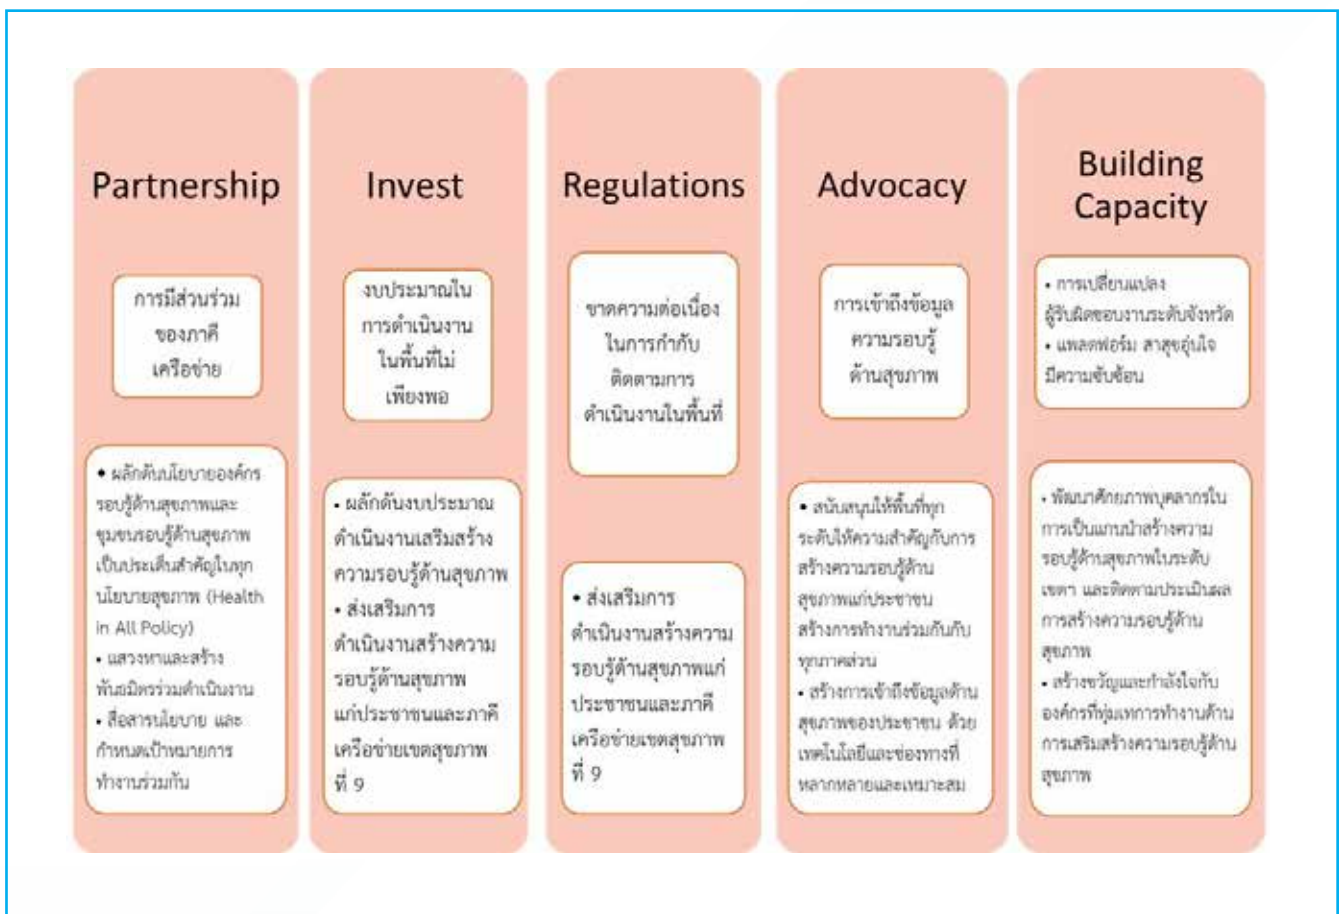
Partnership

การมีส่วนร่วมของภาคีเครือข่าย

• ผลักดันนโยบายองค์กรรอบรู้ด้านสุขภาพและชุมชนรอบรู้ด้านสุขภาพเป็นประเด็นสำคัญในทุกนโยบายสุขภาพ (Health in All Policy)
• แสวงหาและสร้างพันธมิตรร่วมดำเนินงาน
• สื่อสารนโยบาย และกำหนดเป้าหมายการทำงานร่วมกัน

Invest

งบประมาณในการดำเนินงานในพื้นที่ไม่เพียงพอ

• ผลักดันงบประมาณดำเนินงานเสริมสร้างความรอบรู้ด้านสุขภาพ
• ส่งเสริมการดำเนินงานสร้างความรอบรู้ด้านสุขภาพแก่ประชาชนและภาคีเครือข่ายเขตสุขภาพที่ 9

Regulations

ขาดความต่อเนื่องในการกำกับติดตามการดำเนินงานในพื้นที่

• ส่งเสริมการดำเนินงานสร้างความรอบรู้ด้านสุขภาพแก่ประชาชนและภาคีเครือข่ายเขตสุขภาพที่ 9

Advocacy

การเข้าถึงข้อมูลความรอบรู้ด้านสุขภาพ

• สนับสนุนให้พื้นที่ทุกระดับให้ความสำคัญกับการสร้างความรอบรู้ด้านสุขภาพแก่ประชาชน สร้างการทำงานร่วมกันกับทุกภาคส่วน
• สร้างการเข้าถึงข้อมูลด้านสุขภาพของประชาชน ด้วยเทคโนโลยีและช่องทางที่หลากหลายและเหมาะสม

Building Capacity

• การเปลี่ยนแปลงผู้รับผิดชอบงานระดับจังหวัด
• แพลตฟอร์ม สาสุขอุ่นใจมีความซับซ้อน

• พัฒนาศักยภาพบุคลากรในการเป็นแกนนำสร้างความรอบรู้ด้านสุขภาพในระดับเขต และติดตามประเมินผลการสร้างความรอบรู้ด้านสุขภาพ
• สร้างขวัญและกำลังใจกับองค์กรที่มุ่งมั่นการทำงานด้านการเสริมสร้างความรอบรู้ด้านสุขภาพ